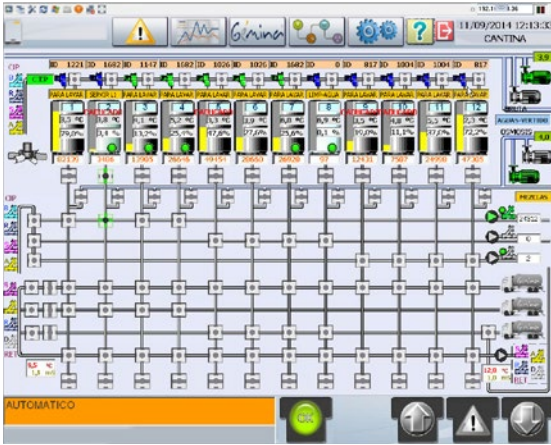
6/mina
11/09/2014 12:13:3
CANTINA

ID 1221 ID 1682 ID 1147 ID 1682 ID 1026 ID 1026 ID 1682 ID 0 ID 817 ID 1004 ID 1004 ID R17
CIP
PARA LAVAR SERVIR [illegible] PARA LAVAR PARA LAVAR PARA LAVAR PARA LAVAR PARA LAVAR LIMP AGUA PARA LAVAR PARA LAVAR PARA LAVAR PARA LAVAR
1 2 3 4 5 6 7 8 9 10 11 12
8,3 °C 8,4 °C 8,3 °C 5,2 °C 8,3 °C 8,3 °C 8,0 °C 8,9 °C 8,3 °C 8,3 °C 5,3 °C 2,3 °C
79,0% 0,8 % 83,2% 25,1% 87,6% 77,6% 25,6% 0,1 % 90,0% 11,1% 87,6% 72,2%
62170 1408 17905 26616 19151 20650 26920 97 12431 7507 24950 47305
AGUAS VERTIDO
OSMOSIS
MEZCLAS
2
0
2
CIP
RET
12,0 °C
AUTOMATICO
OK